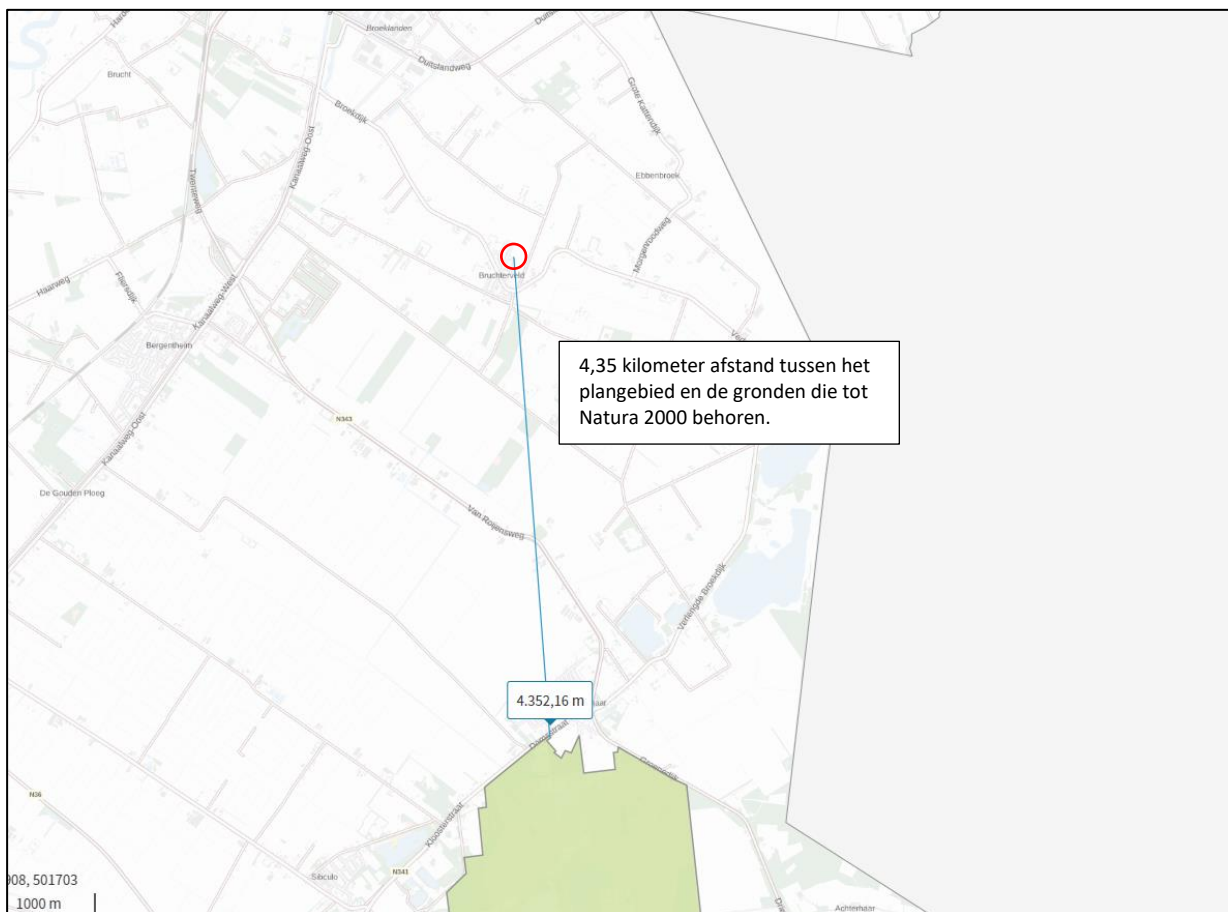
Broeklanden
Duitslandweg
Brucht
Broekdijk
Grote Kolendijk
Ebbenbroek
Kanaalweg-Oost
Mennigenbroekweg
Bruchterveld
Haarweg
Flierdijk
Kanaalweg-West
Bergentheim
4,35 kilometer afstand tussen het plangebied en de gronden die tot Natura 2000 behoren.
N343
Kanaalweg-Oost
De Gouden Ploeg
Van Roijensweg
Verlengde Broekdijk
4.352,16 m
N36
Kloosterstraat
Sibculo
N341
Achterhaar
08, 501703
1000 m